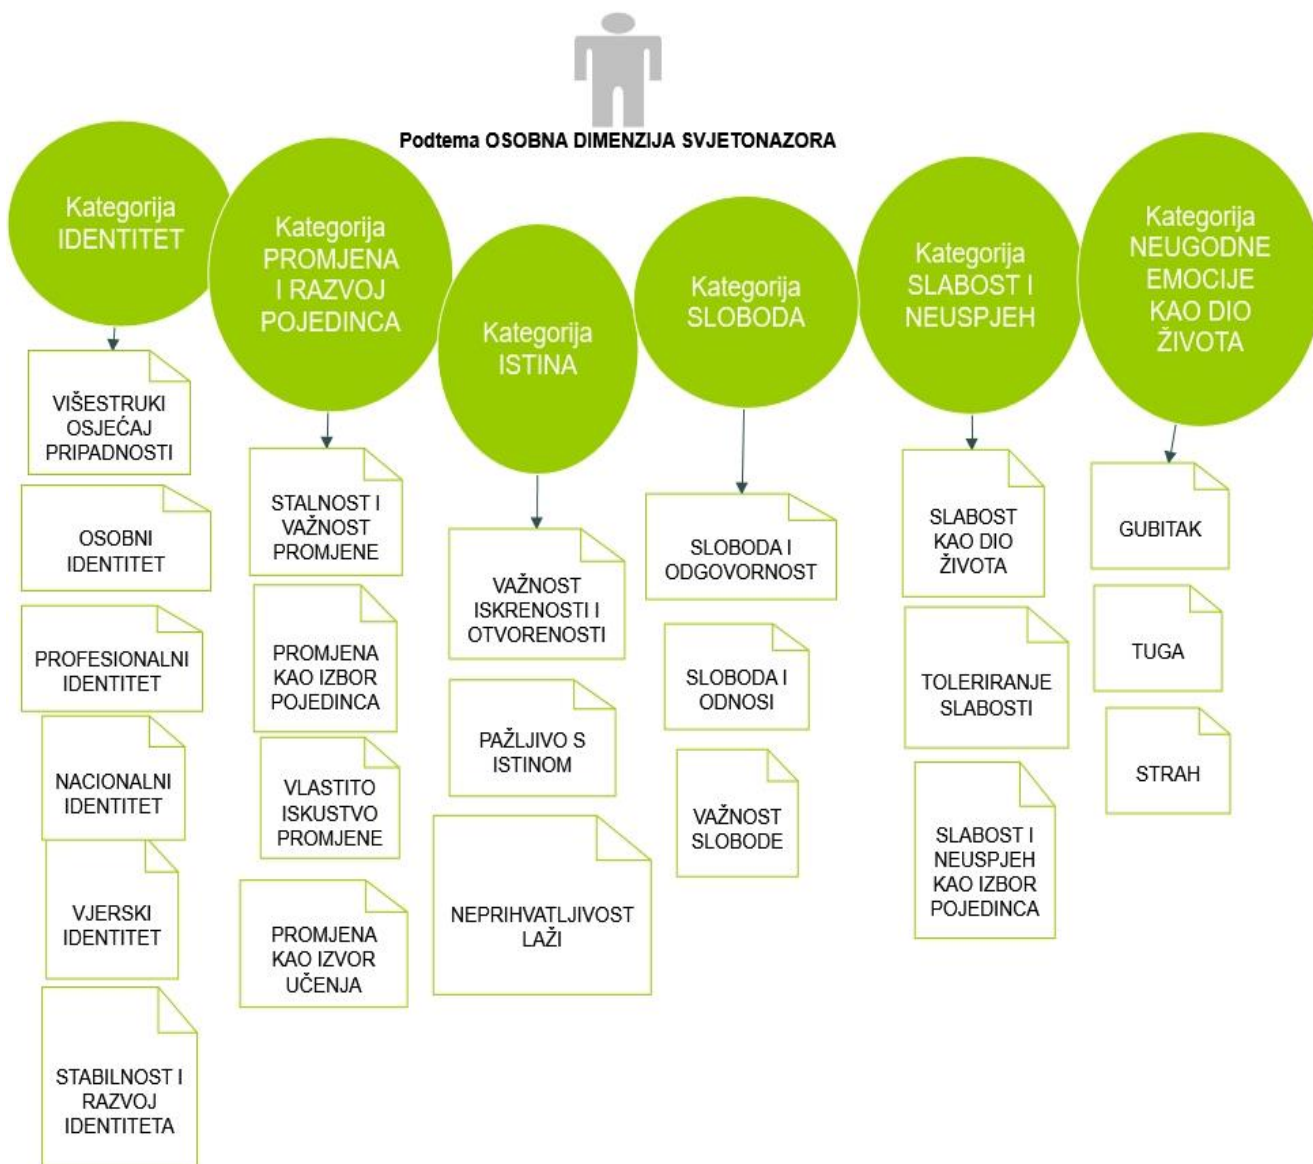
Podtema OSOBNA DIMENZIJA SVJETONAZORA

Kategorija IDENTITET

VIŠESTRUKI OSJEĆAJ PRIPADNOSTI

OSOBNI IDENTITET

PROFESIONALNI IDENTITET

NACIONALNI IDENTITET

VJERSKI IDENTITET

STABILNOST I RAZVOJ IDENTITETA

Kategorija PROMJENA I RAZVOJ POJEDINCA

STALNOST I VAŽNOST PROMJENE

PROMJENA KAO IZBOR POJEDINCA

VLASTITO ISKUSTVO PROMJENE

PROMJENA KAO IZVOR UČENJA

Kategorija ISTINA

VAŽNOST ISKRENOSTI I OTVORENOSTI

PAŽLJIVO S ISTINOM

NEPRIHVATLJIVOST LAŽI

Kategorija SLOBODA

SLOBODA I ODGOVORNOST

SLOBODA I ODNOSI

VAŽNOST SLOBODE

Kategorija SLABOST I NEUSPJEH

SLABOST KAO DIO ŽIVOTA

TOLERIRANJE SLABOSTI

SLABOST I NEUSPJEH KAO IZBOR POJEDINCA

Kategorija NEUGODNE EMOCIJE KAO DIO ŽIVOTA

GUBITAK

TUGA

STRAH